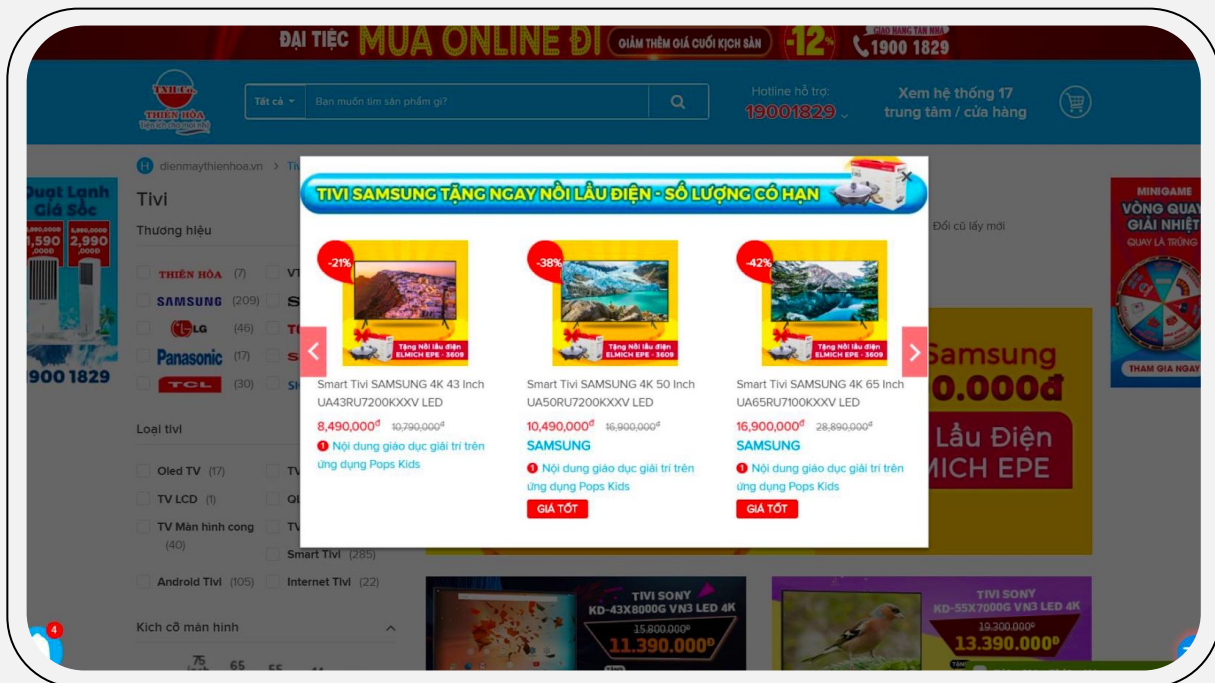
ĐẠI TIỆC MUA ONLINE ĐI GIẢM THÊM GIÁ CUỐI KỊCH SÀN -12% GIAO HÀNG TẬN NHÀ 1900 1829

THIÊN HÒA

Tất cả Bạn muốn tìm sản phẩm gì?

Hotline hỗ trợ: 19001829

Xem hệ thống 17 trung tâm / cửa hàng

dienmaythienhoa.vn > Ti

Quạt Lạnh Giá Sốc 1,590 2,990

1900 1829

Tivi

Thương hiệu

THIÊN HÒA (7) VT

SAMSUNG (209) S

LG (46) T

Panasonic (17) S

TCL (30) S

Loại tivi

Oled TV (17) TV

TV LCD (1) QL

TV Màn hình cong (40) TV

Smart Tivi (285)

Android Tivi (105) Internet Tivi (22)

Kích cỡ màn hình

75 65 55

Đổi cũ lấy mới

MINIGAME VÒNG QUAY GIẢI NHIỆT QUAY LÀ TRÚNG

THAM GIA NGAY

Samsung 0.000đ Lẩu Điện MICH EPE

TIVI SAMSUNG TẶNG NGAY NỒI LẨU ĐIỆN - SỐ LƯỢNG CÓ HẠN

-21%
Tặng Nồi lẩu điện ELMICH EPE - 3609
Smart Tivi SAMSUNG 4K 43 Inch UA43RU7200KXXV LED
8,490,000đ 10,790,000đ
Nội dung giáo dục giải trí trên ứng dụng Pops Kids

-38%
Tặng Nồi lẩu điện ELMICH EPE - 3609
Smart Tivi SAMSUNG 4K 50 Inch UA50RU7200KXXV LED
10,490,000đ 16,900,000đ
SAMSUNG
Nội dung giáo dục giải trí trên ứng dụng Pops Kids
GIÁ TỐT

-42%
Tặng Nồi lẩu điện ELMICH EPE - 3609
Smart Tivi SAMSUNG 4K 65 Inch UA65RU7100KXXV LED
16,900,000đ 28,890,000đ
SAMSUNG
Nội dung giáo dục giải trí trên ứng dụng Pops Kids
GIÁ TỐT

TIVI SONY KD-43X8000G VN3 LED 4K
15.800.000đ
11.390.000đ

TIVI SONY KD-55X7000G VN3 LED 4K
19.300.000đ
13.390.000đ

4